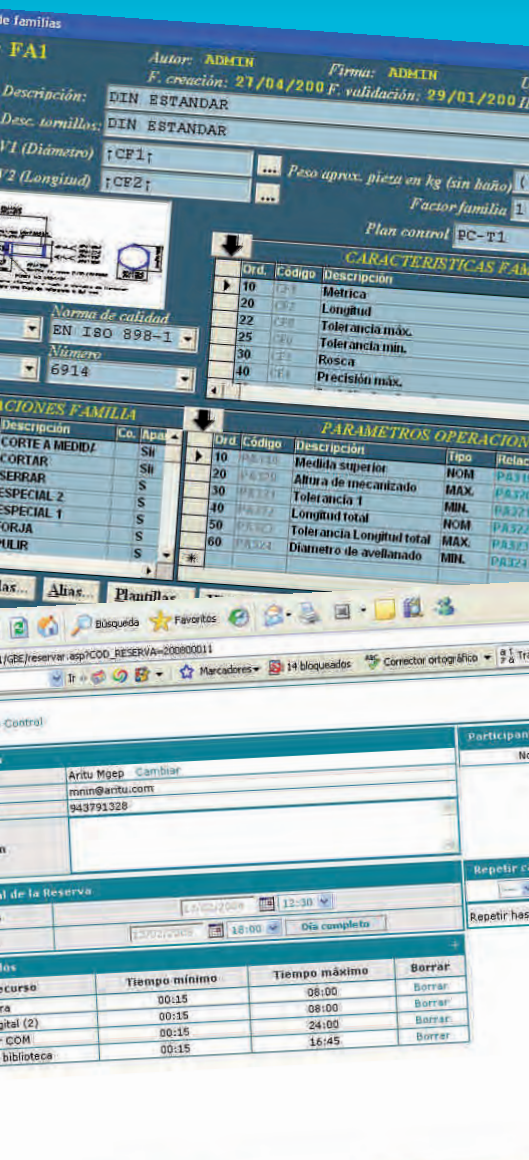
de familias

FA1

Autor: ADMIN
Firma: ADMIN
F. creación: 27/04/200
F. validación: 29/01/200

Descripción: DIN ESTANDAR
Desc. tornillos: DIN ESTANDAR
V1 (Diámetro) ¡CF1¡
V2 (Longitud) ¡CF2¡
Peso aprox. pieza en kg (sin baño)
Factor familia 1
Plan control PC-T1

Norma de calidad
EN ISO 898-1
Número
6914

CARACTERISTICAS FAM

| Ord. | Código | Descripción |
|---|---|---|
| 10 | CF1 | Metrica |
| 20 | CF2 | Longitud |
| 22 | CF8 | Tolerancia máx. |
| 25 | CF9 | Tolerancia mín. |
| 30 | CF3 | Rosca |
| 40 | CF4 | Precisión máx. |

ACIONES FAMILIA

| Descripción | Co. | Apa |
|---|---|---|
| CORTE A MEDIDA | | Sí |
| CORTAR | | Sí |
| SERRAR | | S |
| ESPECIAL 2 | | S |
| ESPECIAL 1 | | S |
| FORJA | | S |
| PULIR | | S |

PARAMETROS OPERACION

| Ord. | Código | Descripción | Tipo | Relac |
|---|---|---|---|---|
| 10 | PA318 | Medida superior | NOM | PA31 |
| 20 | PA320 | Altura de mecanizado | MAX. | PA32 |
| 30 | PA321 | Tolerancia 1 | MIN. | PA32 |
| 40 | PA322 | Longitud total | NOM | PA32 |
| 50 | PA323 | Tolerancia Longitud total | MAX. | PA32 |
| 60 | PA324 | Diametro de avellanado | MIN. | PA32 |

Alias... Alias... Plantillas

Búsqueda Favoritos

/GBE/reservar.asp?COD_RESERVA=200800011

Ir Marcadores 14 bloqueados Corrector ortográfico

Control

Aritu Mgep Cambiar
mnin@aritu.com
943791328

Participan
No

al de la Reserva
16/02/2008 12:30
15/02/2008 18:00 Día completo

Repetir
Repetir has

los

| Recurso | Tiempo mínimo | Tiempo máximo | Borrar |
|---|---|---|---|
| ra | 00:15 | 08:00 | Borrar |
| igital (2) | 00:15 | 08:00 | Borrar |
| - COM | 00:15 | 24:00 | Borrar |
| biblioteca | 00:15 | 16:45 | Borrar |